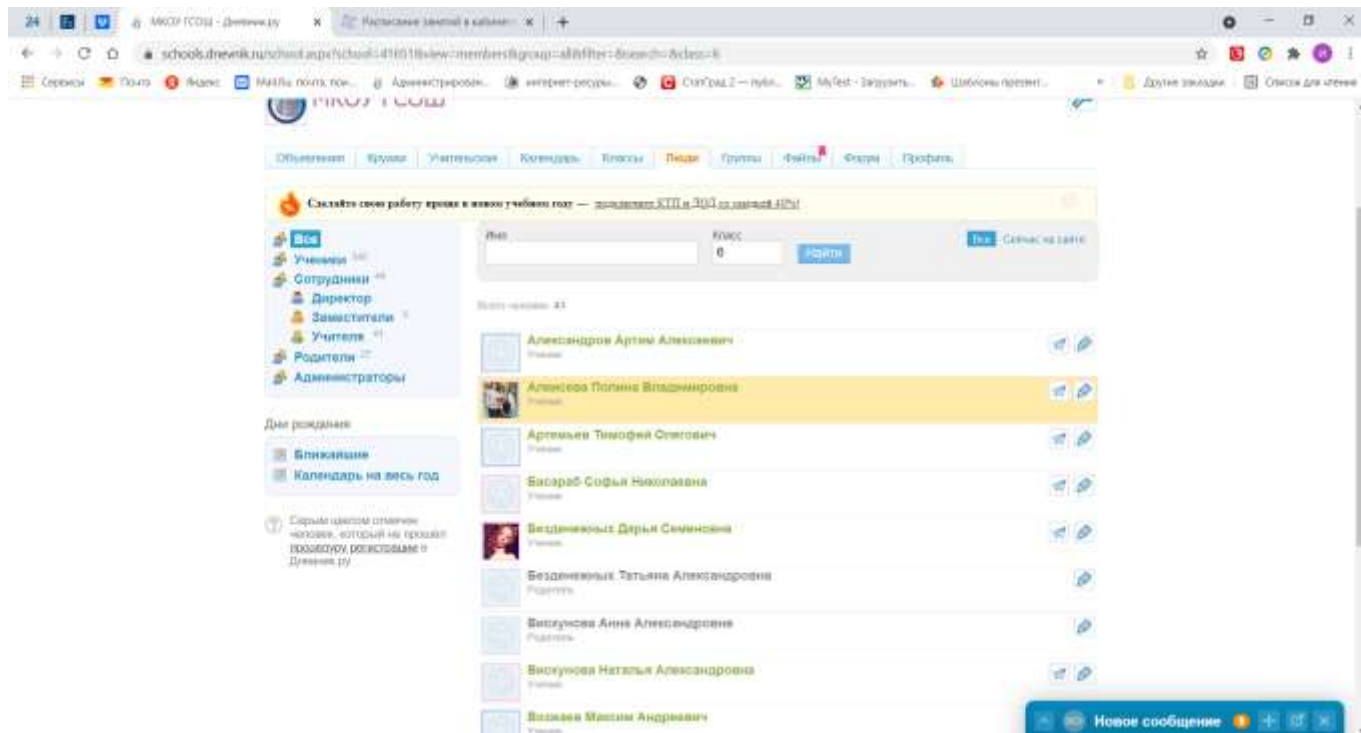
24

МКОУ ГСОШ - Дневник.ру
Расписание занятий в кабинет...
+

schools.dnevnik.ru/school.aspx?school=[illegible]&view=members&group=all&filter=&search=&class=6

Сервисы Почта Яндекс Мой.ru почта, пои... Администрирован... интернет-ресурсы... СтатГрад 2 — публ... MyTest - Загрузить... Шаблоны презент... Другие закладки Список для чтения

МКОУ ГСОШ

Объявления Кружки Учительская Календарь Классы Люди Группы Файлы Форум Профиль

Сделайте свою работу проще в новом учебном году — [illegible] КТП и ЭОП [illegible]

Все
Ученики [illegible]
Сотрудники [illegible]
Директор
Заместители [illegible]
Учителя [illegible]
Родители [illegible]
Администраторы

Дни рождения
Ближайшие
Календарь на весь год

Серым цветом отмечен человек, который не прошел процедуру регистрации в Дневник.ру

Имя
Класс
6
Найти
Все Сейчас на сайте

Всего человек: 41

Александров Артем Алексеевич
Ученик
Алексеева Полина Владимировна
Ученик
Артемьев Тимофей Олегович
Ученик
Басараб Софья Николаевна
Ученик
Безденежных Дарья Семеновна
Ученик
Безденежных Татьяна Александровна
Родитель
Вискунова Анна Александровна
Родитель
Вискунова Наталья Александровна
Ученик
Возжаев Максим Андреевич
Ученик

Новое сообщение